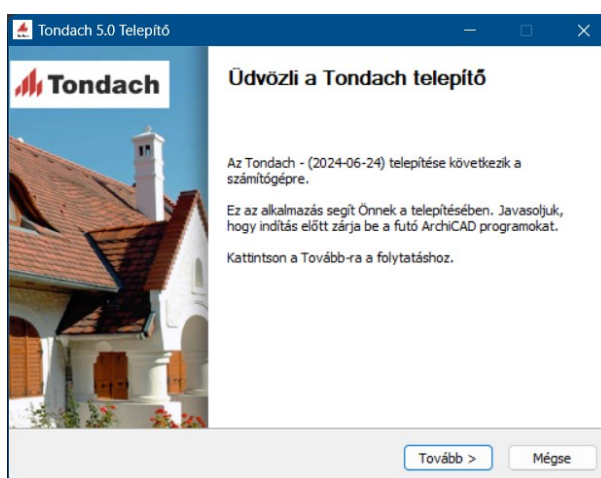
Tondach 5.0 Telepítő

Tondach

Üdvözli a Tondach telepítő

Az Tondach - (2024-06-24) telepítése következik a számítógépre.

Ez az alkalmazás segít Önnek a telepítésében. Javasoljuk, hogy indítás előtt zárja be a futó ArchiCAD programokat.

Kattintson a Tovább-ra a folytatáshoz.

Tovább >
Mégse